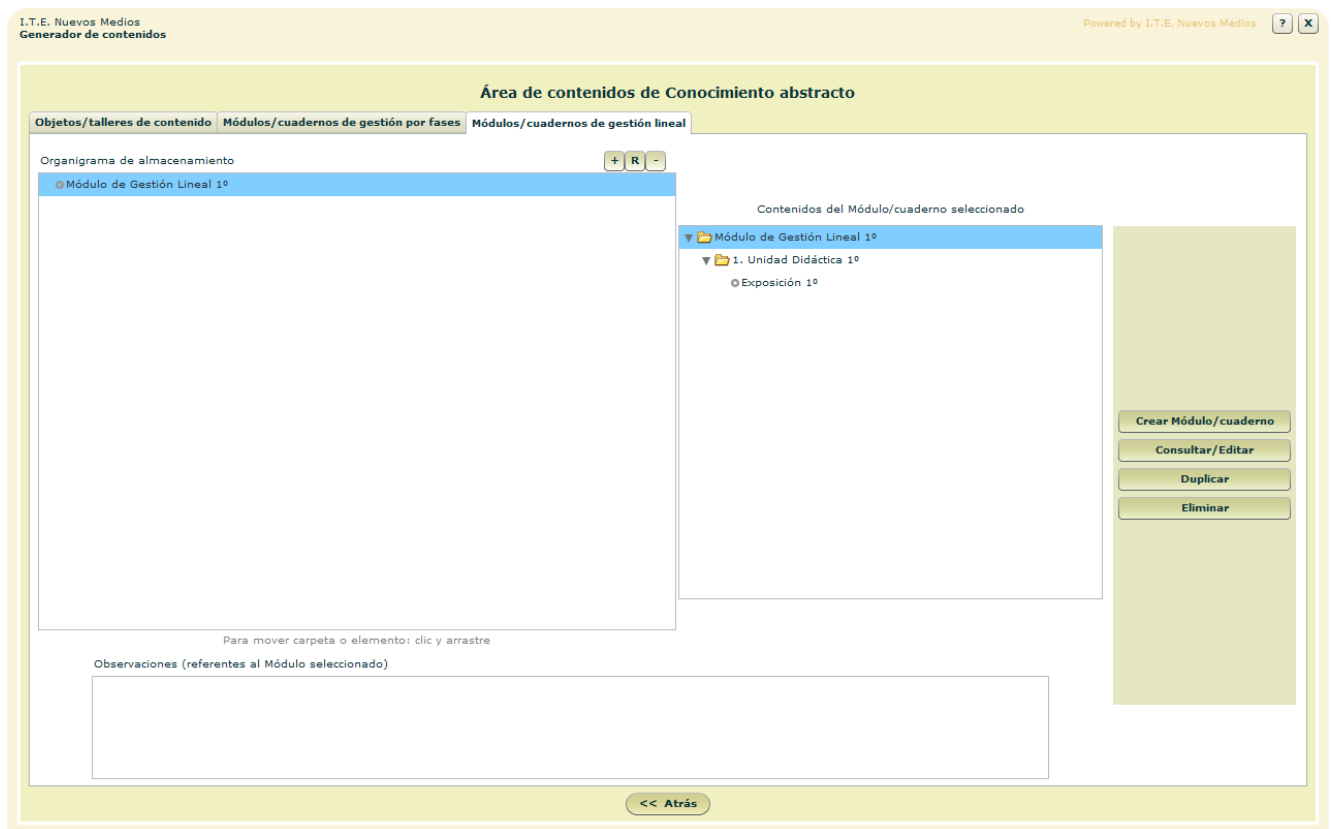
I.T.E. Nuevos Medios
Generador de contenidos

Powered by I.T.E. Nuevos Medios ? X

Área de contenidos de Conocimiento abstracto

Objetos/talleres de contenido | Módulos/cuadernos de gestión por fases | Módulos/cuadernos de gestión lineal

Organigrama de almacenamiento + R -

Módulo de Gestión Lineal 1º

Para mover carpeta o elemento: clic y arrastre

Contenidos del Módulo/cuaderno seleccionado

Módulo de Gestión Lineal 1º
1. Unidad Didáctica 1º
Exposición 1º

Crear Módulo/cuaderno
Consultar/Editar
Duplicar
Eliminar

Observaciones (referentes al Módulo seleccionado)

<< Atrás